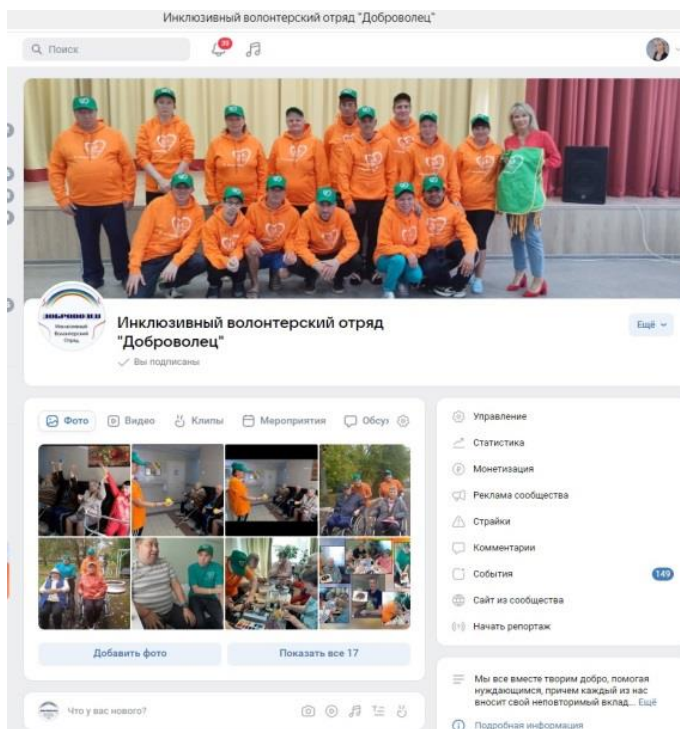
Инклюзивный волонтерский отряд "Доброволец"

Поиск

99

ДОБРОВОЛЕЦ

Инклюзивный Волонтерский Отряд

Инклюзивный волонтерский отряд "Доброволец"

Вы подписаны

Ещё

Фото Видео Клипы Мероприятия Обсу

Добавить фото

Показать все 17

Что у вас нового?

Управление

Статистика

Монетизация

Реклама сообщества

Страйки

Комментарии

События 149

Сайт из сообщества

Начать репортаж

Мы все вместе творим добро, помогая нуждающимся, причем каждый из нас вносит свой неповторимый вклад... Ещё

Подробная информация